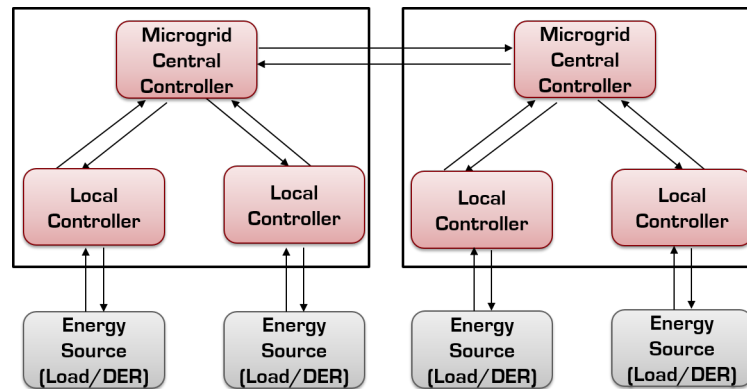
Microgrid Central Controller

Microgrid Central Controller

Local Controller

Local Controller

Local Controller

Local Controller

Energy Source (Load/DER)

Energy Source (Load/DER)

Energy Source (Load/DER)

Energy Source (Load/DER)